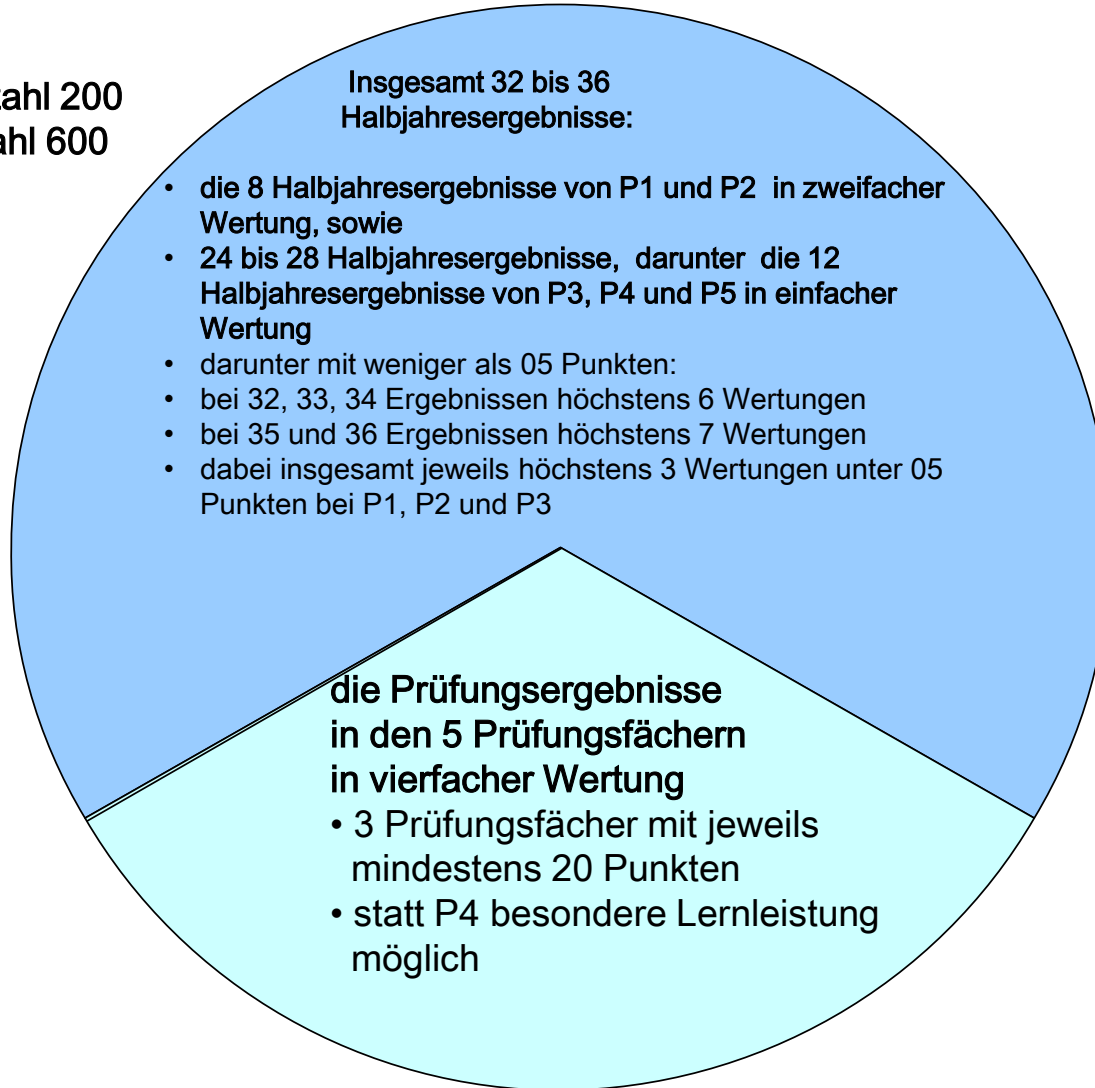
ahl 200
ahl 600

Insgesamt 32 bis 36 Halbjahresergebnisse:

- die 8 Halbjahresergebnisse von P1 und P2 in zweifacher Wertung, sowie
- 24 bis 28 Halbjahresergebnisse, darunter die 12 Halbjahresergebnisse von P3, P4 und P5 in einfacher Wertung
- darunter mit weniger als 05 Punkten:
- bei 32, 33, 34 Ergebnissen höchstens 6 Wertungen
- bei 35 und 36 Ergebnissen höchstens 7 Wertungen
- dabei insgesamt jeweils höchstens 3 Wertungen unter 05 Punkten bei P1, P2 und P3

die Prüfungsergebnisse in den 5 Prüfungsfächern in vierfacher Wertung
• 3 Prüfungsfächer mit jeweils mindestens 20 Punkten
• statt P4 besondere Lernleistung möglich